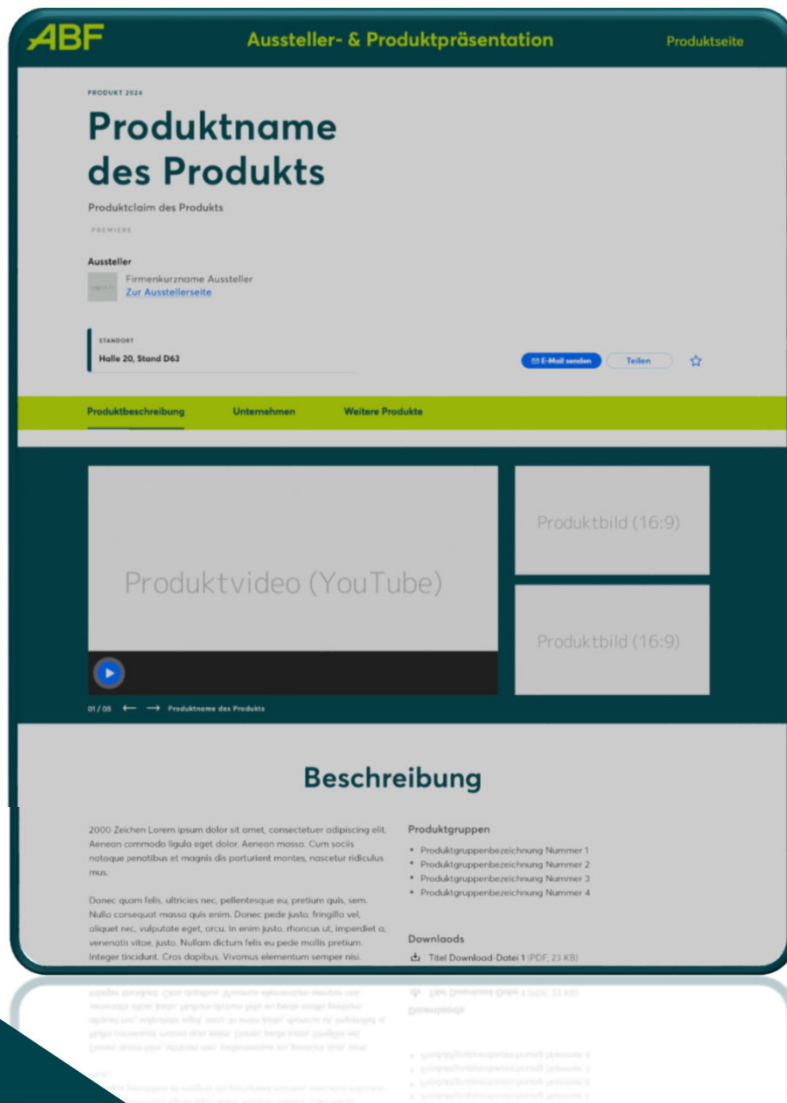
ABF

Aussteller- & Produktpräsentation

Produktseite

PRODUKT 2024

Produktname des Produkts

Produktclaim des Produkts

PREMIERE

Aussteller

Firmenkurzname Aussteller
Zur Ausstellerseite

STANDORT
Halle 20, Stand D63

E-Mail senden

Teilen

Produktbeschreibung

Unternehmen

Weitere Produkte

Produktvideo (YouTube)

Produktbild (16:9)

Produktbild (16:9)

01 / 05 ⟵ ⟶ Produktname des Produkts

Beschreibung

2000 Zeichen Lorem ipsum dolor sit amet, consectetuer adipiscing elit. Aenean commodo ligula eget dolor. Aenean massa. Cum sociis natoque penatibus et magnis dis parturient montes, nascetur ridiculus mus.

Donec quam felis, ultricies nec, pellentesque eu, pretium quis, sem. Nulla consequat massa quis enim. Donec pede justo, fringilla vel, aliquet nec, vulputate eget, arcu. In enim justo, rhoncus ut, imperdiet a, venenatis vitae, justo. Nullam dictum felis eu pede mollis pretium. Integer tincidunt. Cras dapibus. Vivamus elementum semper nisi.

Produktgruppen

- Produktgruppenbezeichnung Nummer 1
- Produktgruppenbezeichnung Nummer 2
- Produktgruppenbezeichnung Nummer 3
- Produktgruppenbezeichnung Nummer 4

Downloads

Titel Download-Datei 1 (PDF, 23 KB)